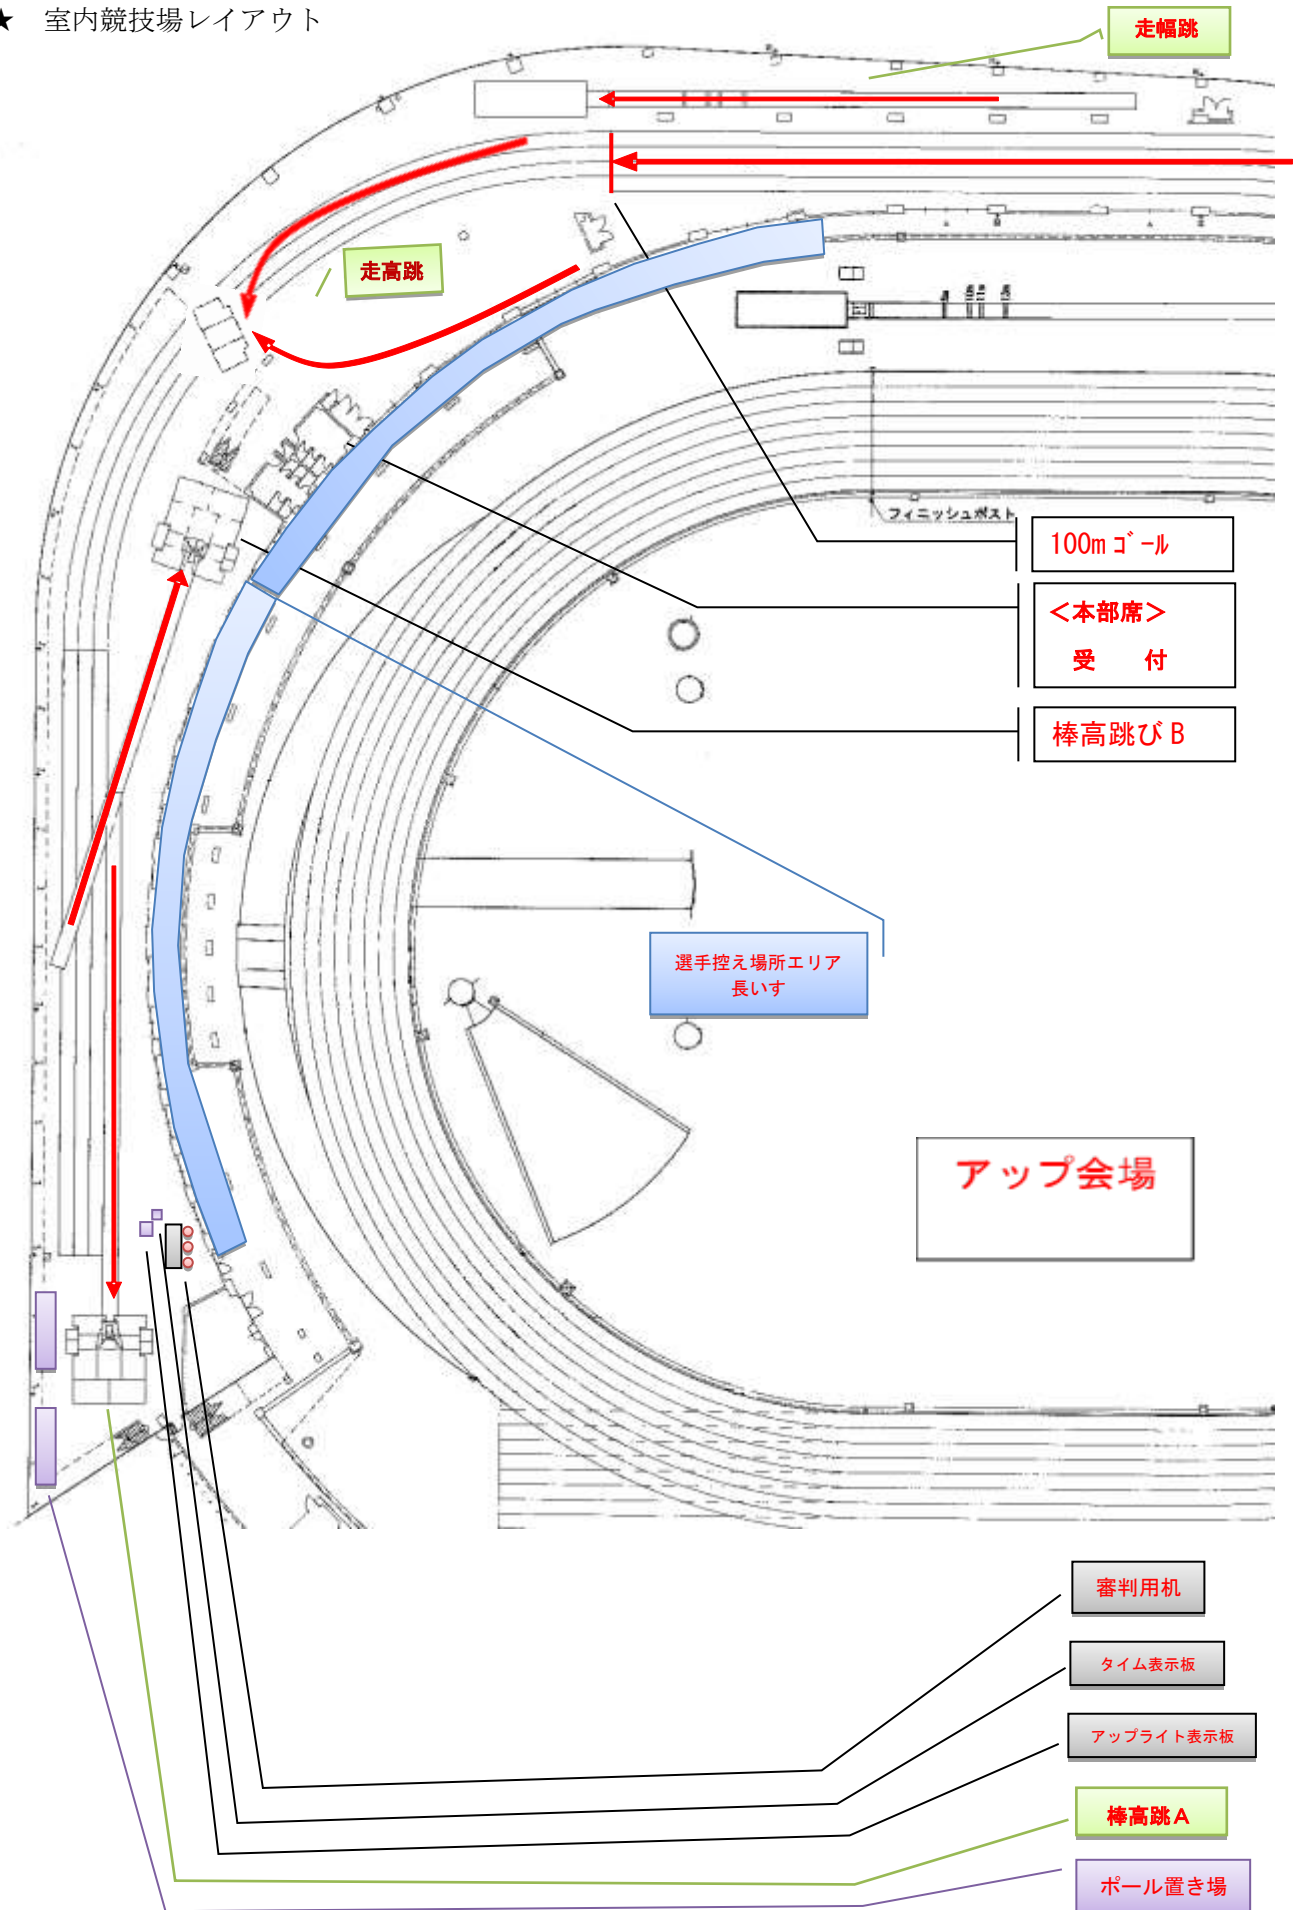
★　室内競技場レイアウト

走幅跳

走高跳

フィニッシュポスト

100mｺﾞｰﾙ

＜本部席＞
受　付

棒高跳びＢ

選手控え場所エリア
長いす

アップ会場

審判用机

タイム表示板

アップライト表示板

棒高跳Ａ

ポール置き場